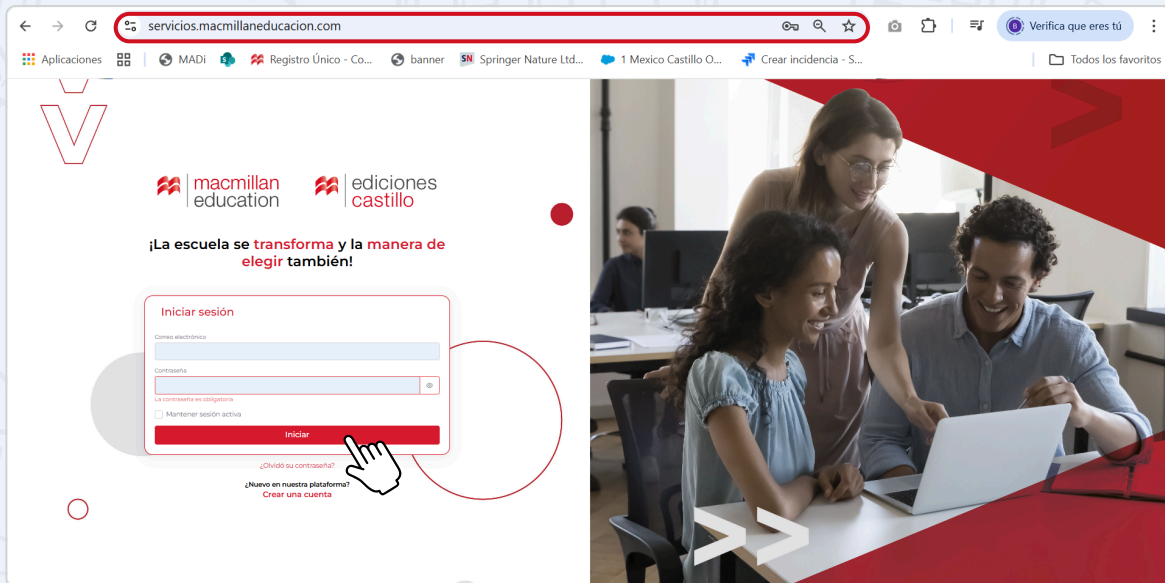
servicios.macmillaneducacion.com

Verifica que eres tú

Aplicaciones MADi Registro Único - Co... banner Springer Nature Ltd... 1 Mexico Castillo O... Crear incidencia - S... Todos los favoritos

macmillan education ediciones castillo

¡La escuela se transforma y la manera de elegir también!

Iniciar sesión

Correo electrónico

Contraseña

La contraseña es obligatoria

Mantener sesión activa

Iniciar

¿Olvidó su contraseña?

¿Nuevo en nuestra plataforma?
Crear una cuenta